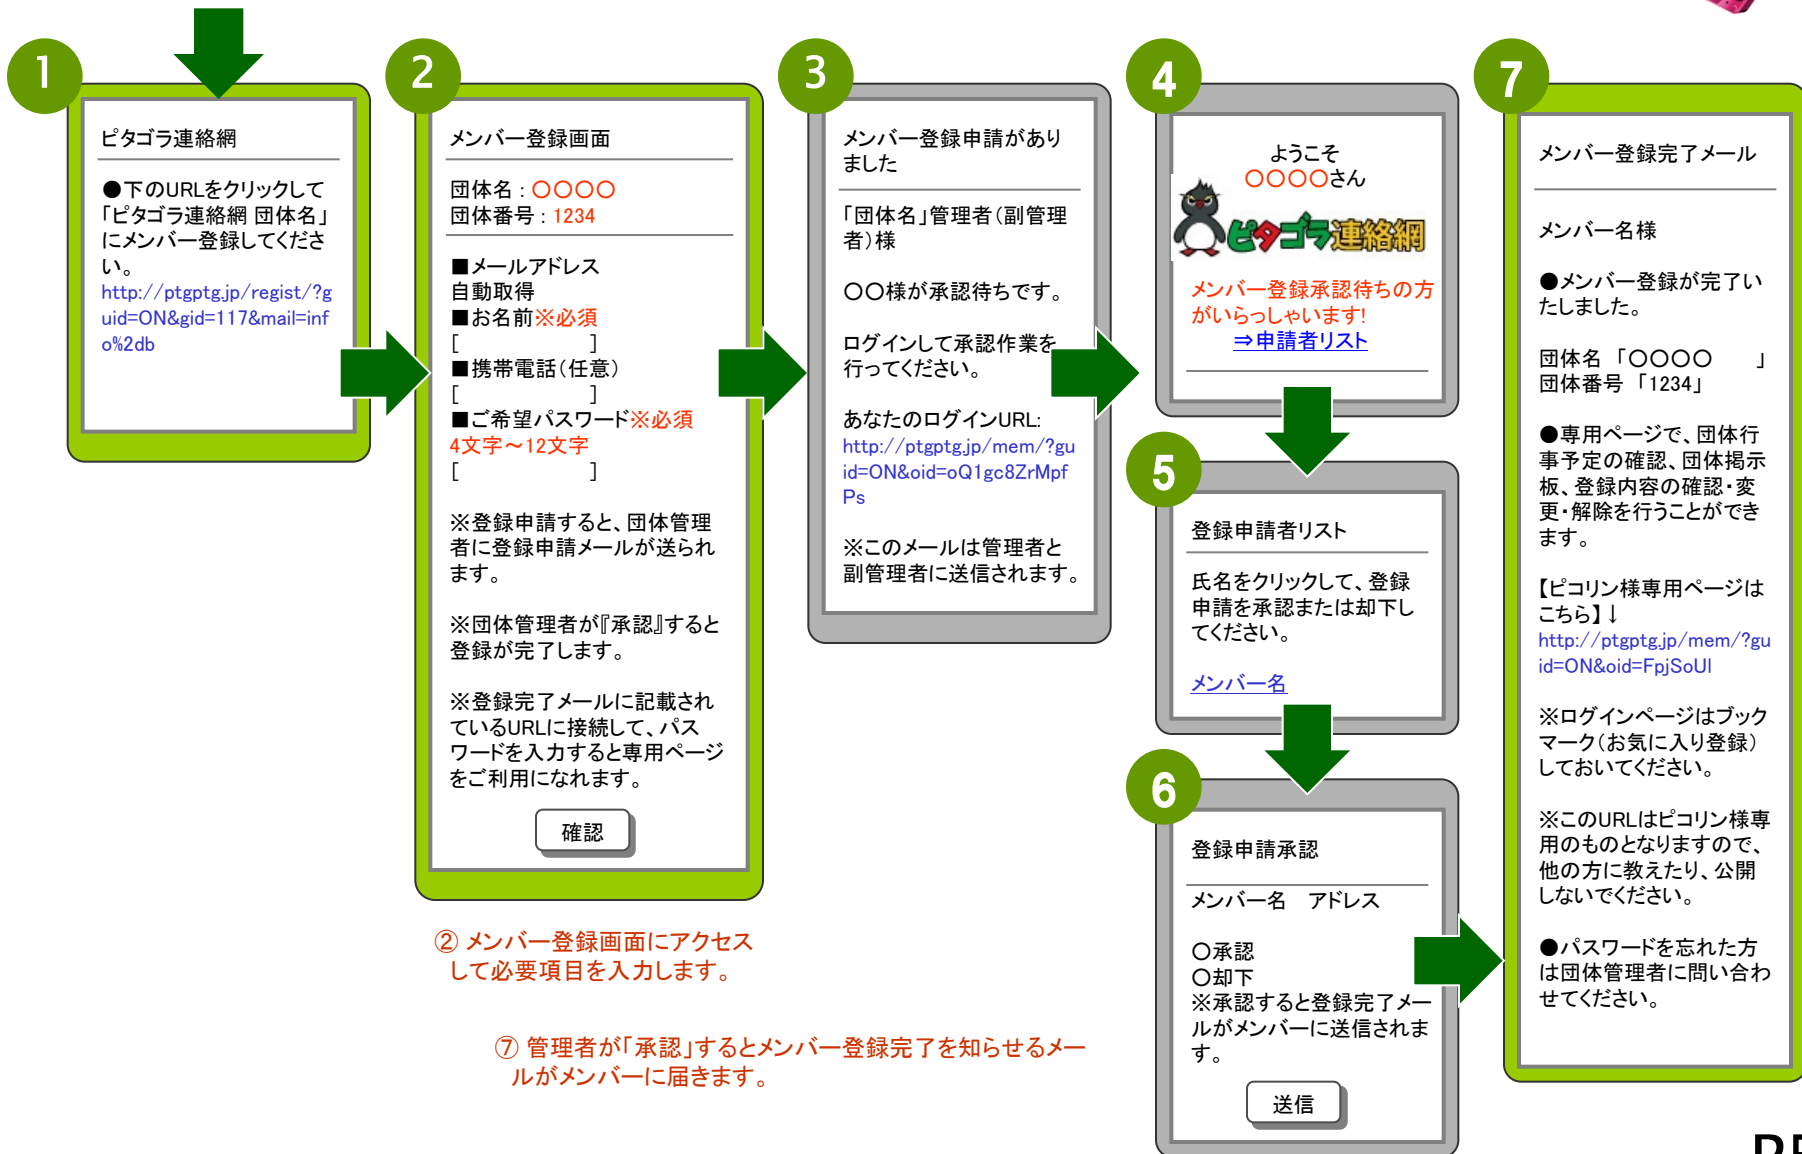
1

ピタゴラ連絡網

●下のURLをクリックして「ピタゴラ連絡網 団体名」にメンバー登録してください。
http://ptgptg.jp/regist/?guid=ON&gid=117&mail=info%2db

2

メンバー登録画面

団体名：○○○○
団体番号：1234

■メールアドレス
自動取得
■お名前※必須
[ ]
■携帯電話（任意）
[ ]
■ご希望パスワード※必須
4文字～12文字
[ ]

※登録申請すると、団体管理者に登録申請メールが送られます。

※団体管理者が『承認』すると登録が完了します。

※登録完了メールに記載されているURLに接続して、パスワードを入力すると専用ページをご利用になれます。

確認

3

メンバー登録申請がありました

「団体名」管理者（副管理者）様

○○様が承認待ちです。

ログインして承認作業を行ってください。

あなたのログインURL:
http://ptgptg.jp/mem/?guid=ON&oid=oQ1gc8ZrMpfPs

※このメールは管理者と副管理者に送信されます。

4

ようこそ
○○○○さん
ピタゴラ連絡網
メンバー登録承認待ちの方がいらっしゃいます!
⇒申請者リスト

5

登録申請者リスト

氏名をクリックして、登録申請を承認または却下してください。

メンバー名

6

登録申請承認

メンバー名　アドレス

○承認
○却下
※承認すると登録完了メールがメンバーに送信されます。

送信

7

メンバー登録完了メール

メンバー名様

●メンバー登録が完了いたしました。

団体名「○○○○　」
団体番号「1234」

●専用ページで、団体行事予定の確認、団体掲示板、登録内容の確認・変更・解除を行うことができます。

【ピコリン様専用ページはこちら】↓
http://ptgptg.jp/mem/?guid=ON&oid=FpjSoUI

※ログインページはブックマーク（お気に入り登録）しておいてください。

※このURLはピコリン様専用のものとなりますので、他の方に教えたり、公開しないでください。

●パスワードを忘れた方は団体管理者に問い合わせてください。

② メンバー登録画面にアクセスして必要項目を入力します。

⑦ 管理者が「承認」するとメンバー登録完了を知らせるメールがメンバーに届きます。